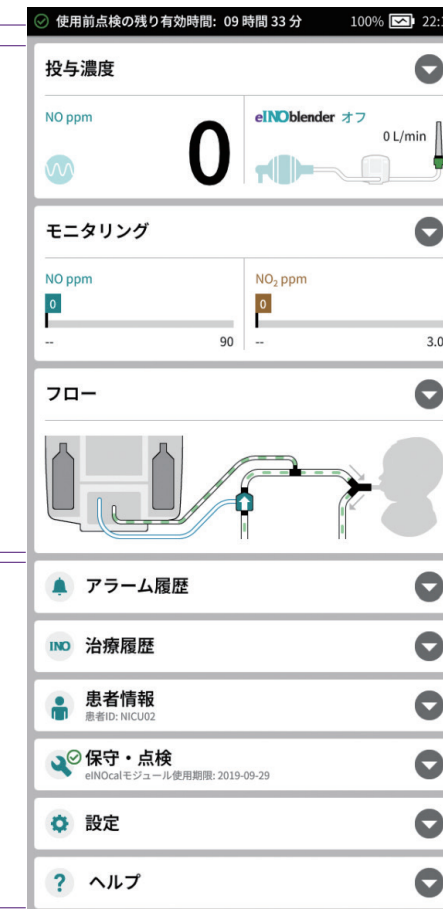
使用前点検の残り有効時間: 09 時間 33 分 100% 22:

投与濃度

NO ppm

0

eINOblender オフ

0 L/min

モニタリング

NO ppm

0

-- 90

$NO_2$ ppm

0

-- 3.0

フロー

アラーム履歴

INO 治療履歴

患者情報
患者ID: NICU02

保守・点検
eINOcalモジュール使用期限: 2019-09-29

設定

? ヘルプ